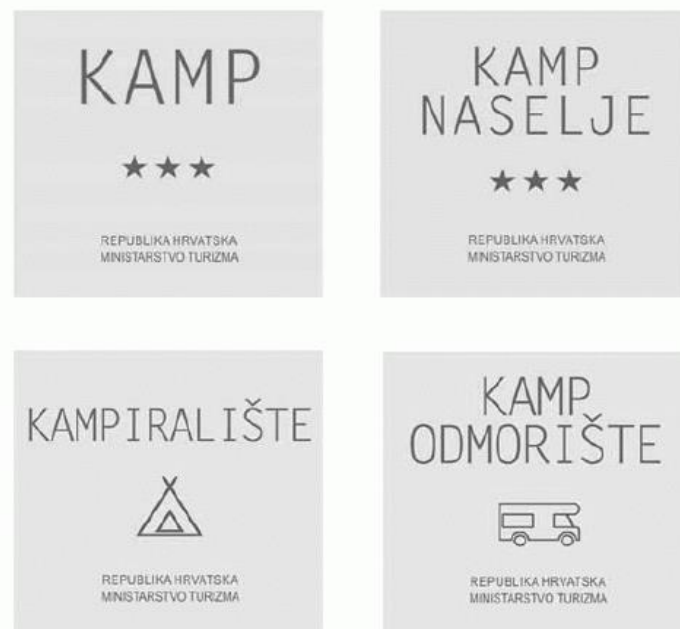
KAMP

★★★

REPUBLIKA HRVATSKA
MINISTARSTVO TURIZMA

KAMP
NASELJE

★★★

REPUBLIKA HRVATSKA
MINISTARSTVO TURIZMA

KAMPIRALIŠTE

REPUBLIKA HRVATSKA
MINISTARSTVO TURIZMA

KAMP
ODMORIŠTE

REPUBLIKA HRVATSKA
MINISTARSTVO TURIZMA